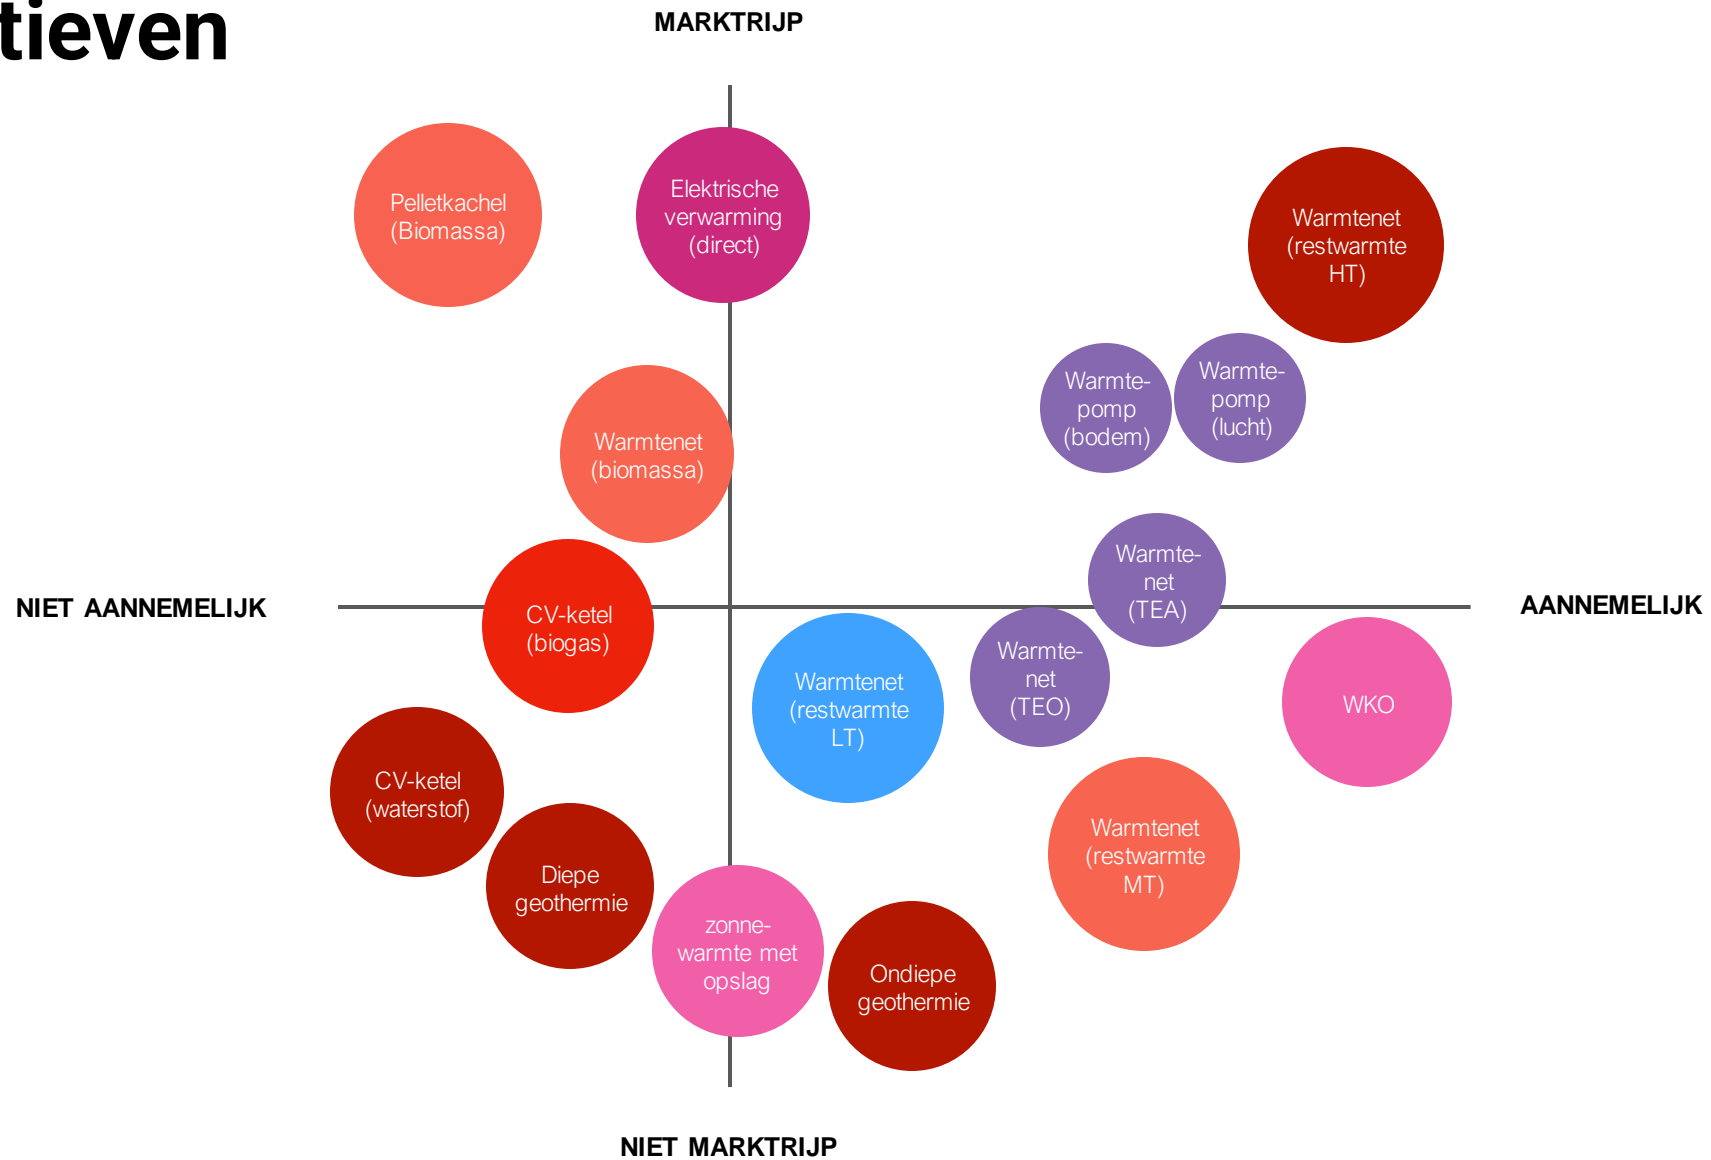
tieven

MARKTRIJP

Pelletkachel (Biomassa)

Elektrische verwarming (direct)

Warmtenet (restwarmte HT)

Warmtepomp (bodem)

Warmtepomp (lucht)

Warmtenet (biomassa)

Warmtenet (TEA)

NIET AANNEMELIJK

CV-ketel (biogas)

AANNEMELIJK

Warmtenet (TEO)

Warmtenet (restwarmte LT)

WKO

CV-ketel (waterstof)

Warmtenet (restwarmte MT)

Diepe geothermie

zonnewarmte met opslag

Ondiepe geothermie

NIET MARKTRIJP